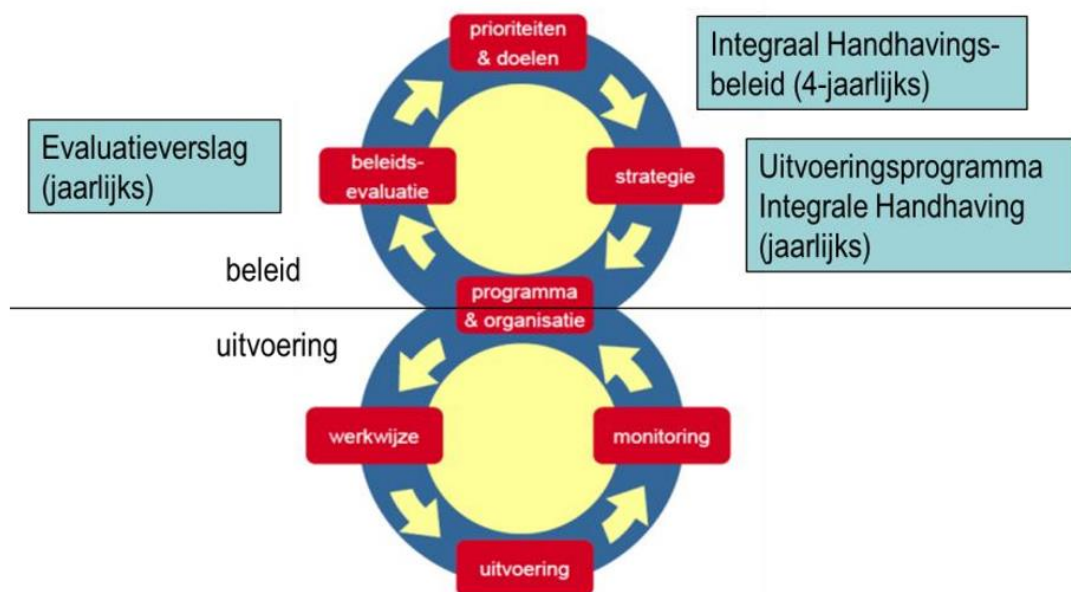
prioriteiten & doelen

Integraal Handhavingsbeleid (4-jaarlijks)

Evaluatieverslag (jaarlijks)

beleidsevaluatie

strategie

Uitvoeringsprogramma Integrale Handhaving (jaarlijks)

beleid

programma & organisatie

uitvoering

werkwijze

monitoring

uitvoering